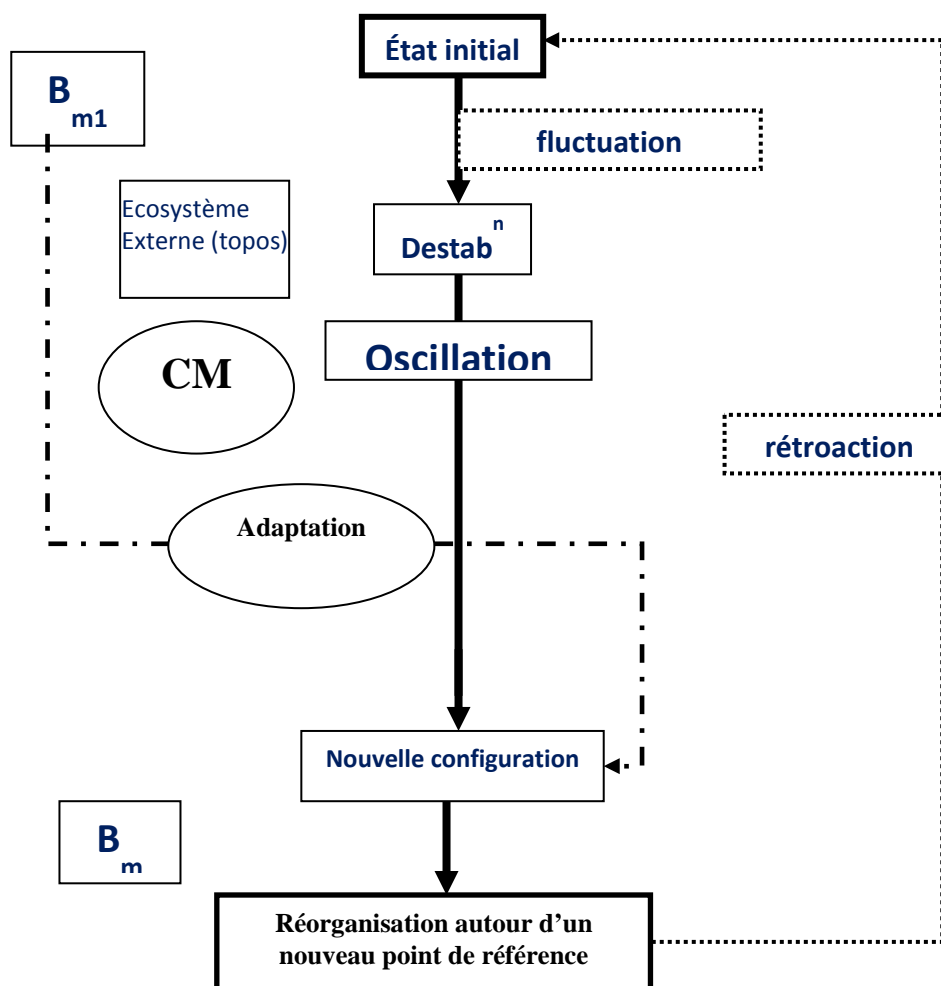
État initial

$B_{m1}$

fluctuation

Ecosystème Externe (topos)

$Destab^{n}$

Oscillation

CM

rétroaction

Adaptation

Nouvelle configuration

$B_{m}$

Réorganisation autour d'un nouveau point de référence